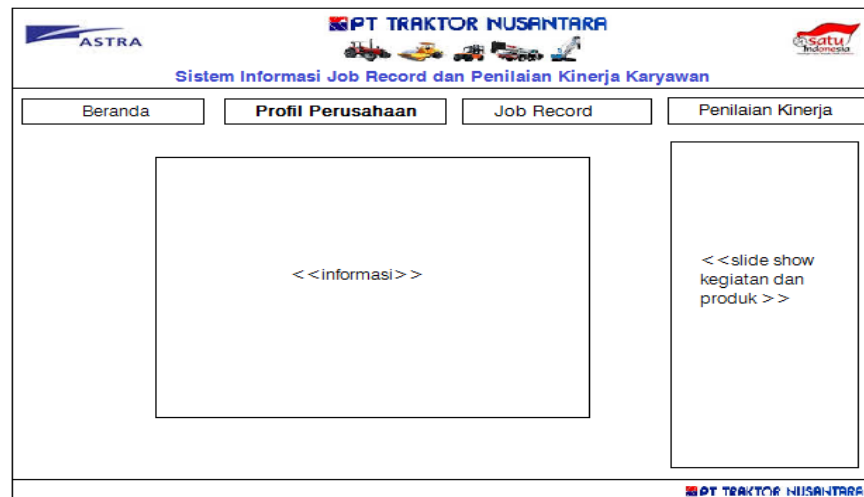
ASTRA

PT TRAKTOR NUSANTARA

satu Indonesia

Sistem Informasi Job Record dan Penilaian Kinerja Karyawan

Beranda

Profil Perusahaan

Job Record

Penilaian Kinerja

<<informasi>>

<<slide show kegiatan dan produk>>

PT TRAKTOR NUSANTARA